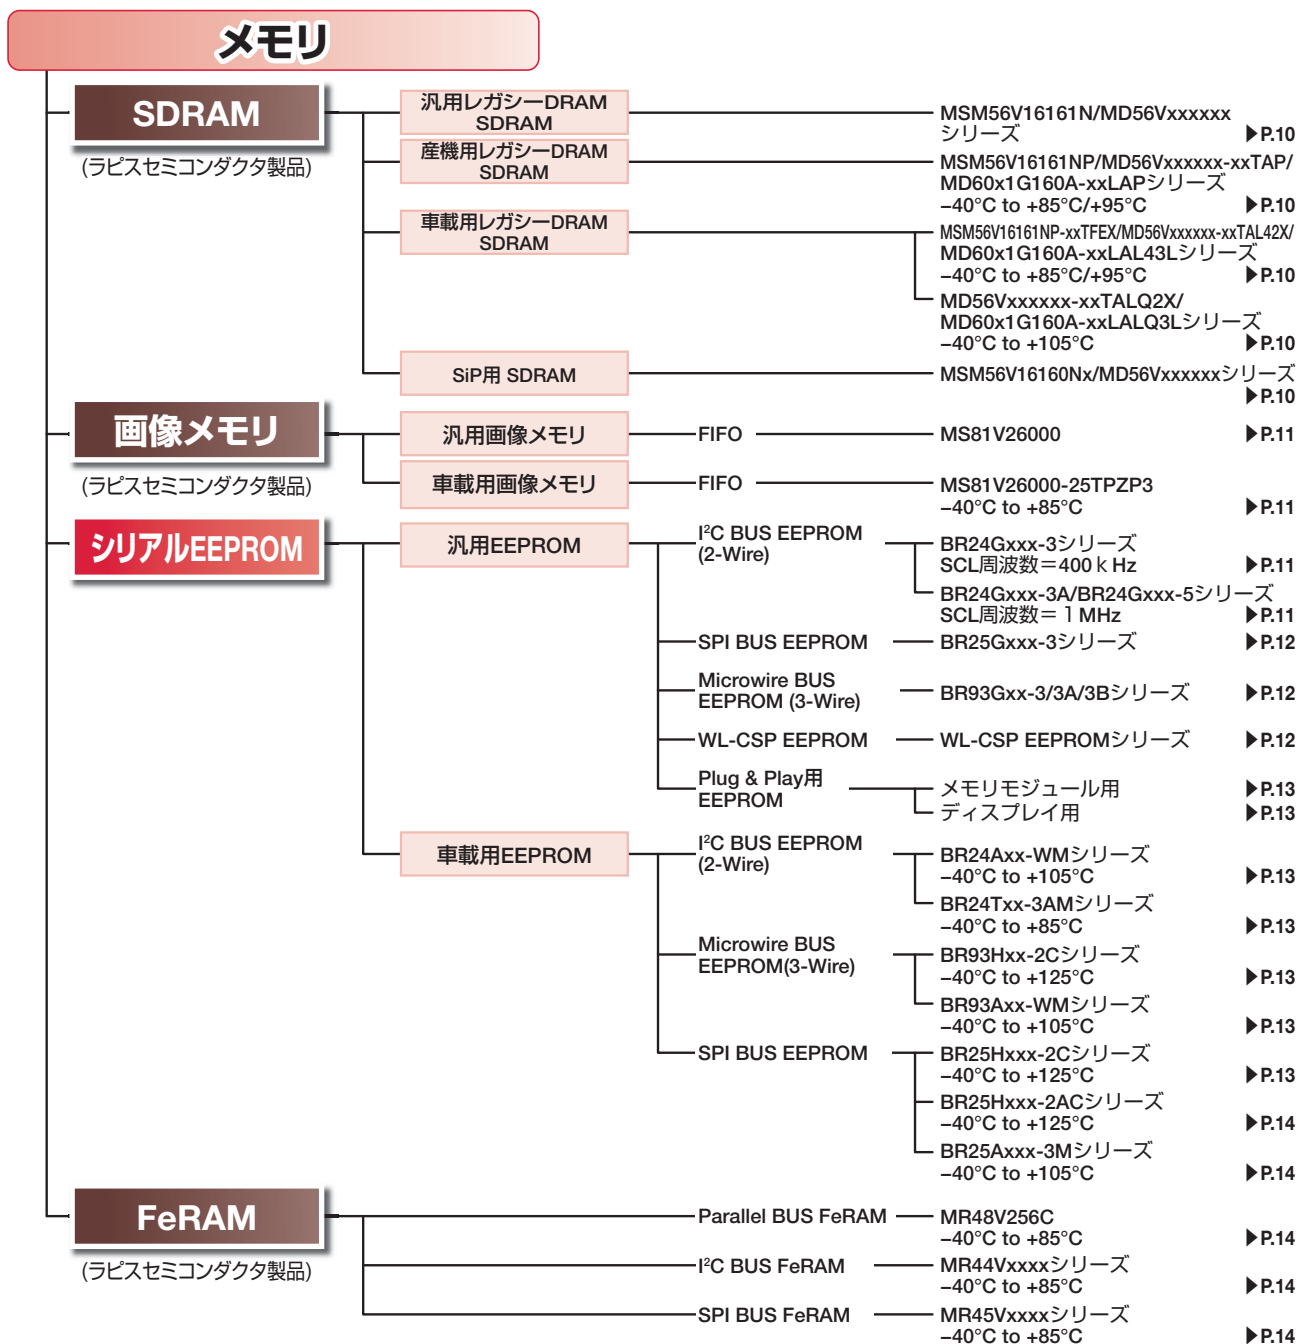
メモリ

SDRAM
(ラピスセミコンダクタ製品)

汎用レガシーDRAM SDRAM
MSM56V16161N/MD56Vxxxxxx シリーズ ▶P.10

産機用レガシーDRAM SDRAM
MSM56V16161NP/MD56Vxxxxxx-xxTAP/ MD60x1G160A-xxLAPシリーズ −40°C to +85°C/+95°C ▶P.10

車載用レガシーDRAM SDRAM
MSM56V16161NP-xxTFEX/MD56Vxxxxxx-xxTAL42X/ MD60x1G160A-xxLAL43Lシリーズ −40°C to +85°C/+95°C ▶P.10
MD56Vxxxxxx-xxTALQ2X/ MD60x1G160A-xxLALQ3Lシリーズ −40°C to +105°C ▶P.10

SiP用 SDRAM
MSM56V16160Nx/MD56Vxxxxxxシリーズ ▶P.10

画像メモリ
(ラピスセミコンダクタ製品)

汎用画像メモリ
FIFO
MS81V26000 ▶P.11

車載用画像メモリ
FIFO
MS81V26000-25TPZP3 −40°C to +85°C ▶P.11

シリアルEEPROM

汎用EEPROM
I$^2$C BUS EEPROM (2-Wire)
BR24Gxxx-3シリーズ SCL周波数＝400ｋHz ▶P.11
BR24Gxxx-3A/BR24Gxxx-5シリーズ SCL周波数＝１MHz ▶P.11
SPI BUS EEPROM
BR25Gxxx-3シリーズ ▶P.12
Microwire BUS EEPROM (3-Wire)
BR93Gxx-3/3A/3Bシリーズ ▶P.12
WL-CSP EEPROM
WL-CSP EEPROMシリーズ ▶P.12
Plug & Play用 EEPROM
メモリモジュール用 ▶P.13
ディスプレイ用 ▶P.13

車載用EEPROM
I$^2$C BUS EEPROM (2-Wire)
BR24Axx-WMシリーズ −40°C to +105°C ▶P.13
BR24Txx-3AMシリーズ −40°C to +85°C ▶P.13
Microwire BUS EEPROM(3-Wire)
BR93Hxx-2Cシリーズ −40°C to +125°C ▶P.13
BR93Axx-WMシリーズ −40°C to +105°C ▶P.13
SPI BUS EEPROM
BR25Hxxx-2Cシリーズ −40°C to +125°C ▶P.13
BR25Hxxx-2ACシリーズ −40°C to +125°C ▶P.14
BR25Axxx-3Mシリーズ −40°C to +105°C ▶P.14

FeRAM
(ラピスセミコンダクタ製品)

Parallel BUS FeRAM
MR48V256C −40°C to +85°C ▶P.14
I$^2$C BUS FeRAM
MR44Vxxxxシリーズ −40°C to +85°C ▶P.14
SPI BUS FeRAM
MR45Vxxxxシリーズ −40°C to +85°C ▶P.14